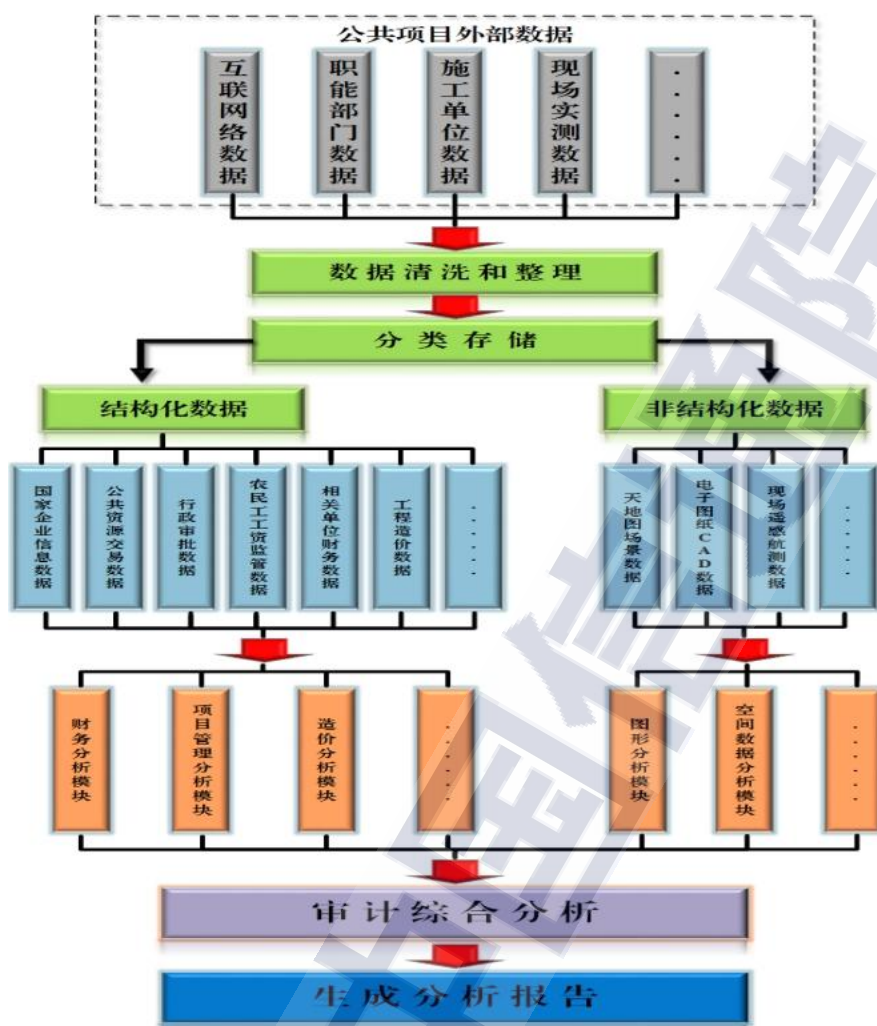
公共项目外部数据

互联网络数据

职能部门数据

施工单位数据

现场实测数据

······

数据清洗和整理

分类存储

结构化数据

非结构化数据

国家企业信息数据

公共资源交易数据

行政审批数据

农民工工资监管数据

相关单位财务数据

工程造价数据

······

天地图场景数据

电子图纸CAD数据

现场遥感航测数据

······

财务分析模块

项目管理分析模块

造价分析模块

······

图形分析模块

空间数据分析模块

······

审计综合分析

生成分析报告